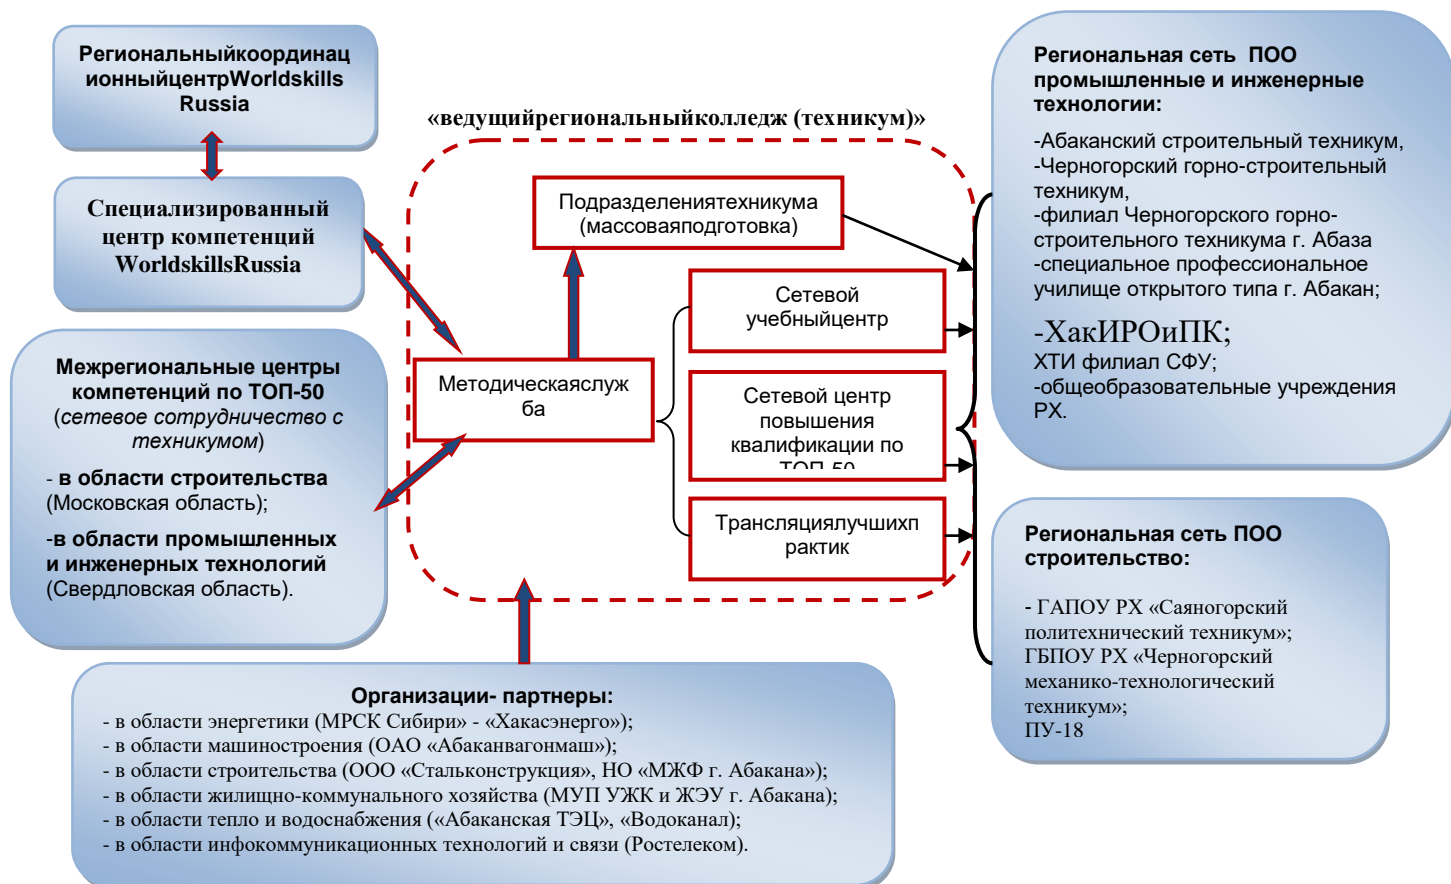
Региональныйкоординационныйцентр Worldskills Russia

Специализированный центр компетенций WorldskillsRussia

Межрегиональные центры компетенций по ТОП-50 (сетевое сотрудничество с техникумом)

- в области строительства (Московская область);

-в области промышленных и инженерных технологий (Свердловская область).

«ведущийрегиональныйколледж (техникум)»

Подразделениятехникума (массоваяподготовка)

Методическаяслужба

Сетевой учебныйцентр

Сетевой центр повышения квалификации по ТОП-50

Трансляциялучшихпрактик

Региональная сеть ПОО промышленные и инженерные технологии:

-Абаканский строительный техникум,
-Черногорский горно-строительный техникум,
-филиал Черногорского горно-строительного техникума г. Абаза
-специальное профессиональное училище открытого типа г. Абакан;

-ХакИРОиПК;
ХТИ филиал СФУ;
-общеобразовательные учреждения РХ.

Региональная сеть ПОО строительство:

- ГАПОУ РХ «Саяногорский политехнический техникум»;
ГБПОУ РХ «Черногорский механико-технологический техникум»;
ПУ-18

Организации- партнеры:
- в области энергетики (МРСК Сибири» - «Хакасэнерго»);
- в области машиностроения (ОАО «Абаканвагонмаш»);
- в области строительства (ООО «Стальконструкция», НО «МЖФ г. Абакана»);
- в области жилищно-коммунального хозяйства (МУП УЖК и ЖЭУ г. Абакана);
- в области тепло и водоснабжения («Абаканская ТЭЦ», «Водоканал);
- в области инфокоммуникационных технологий и связи (Ростелеком).